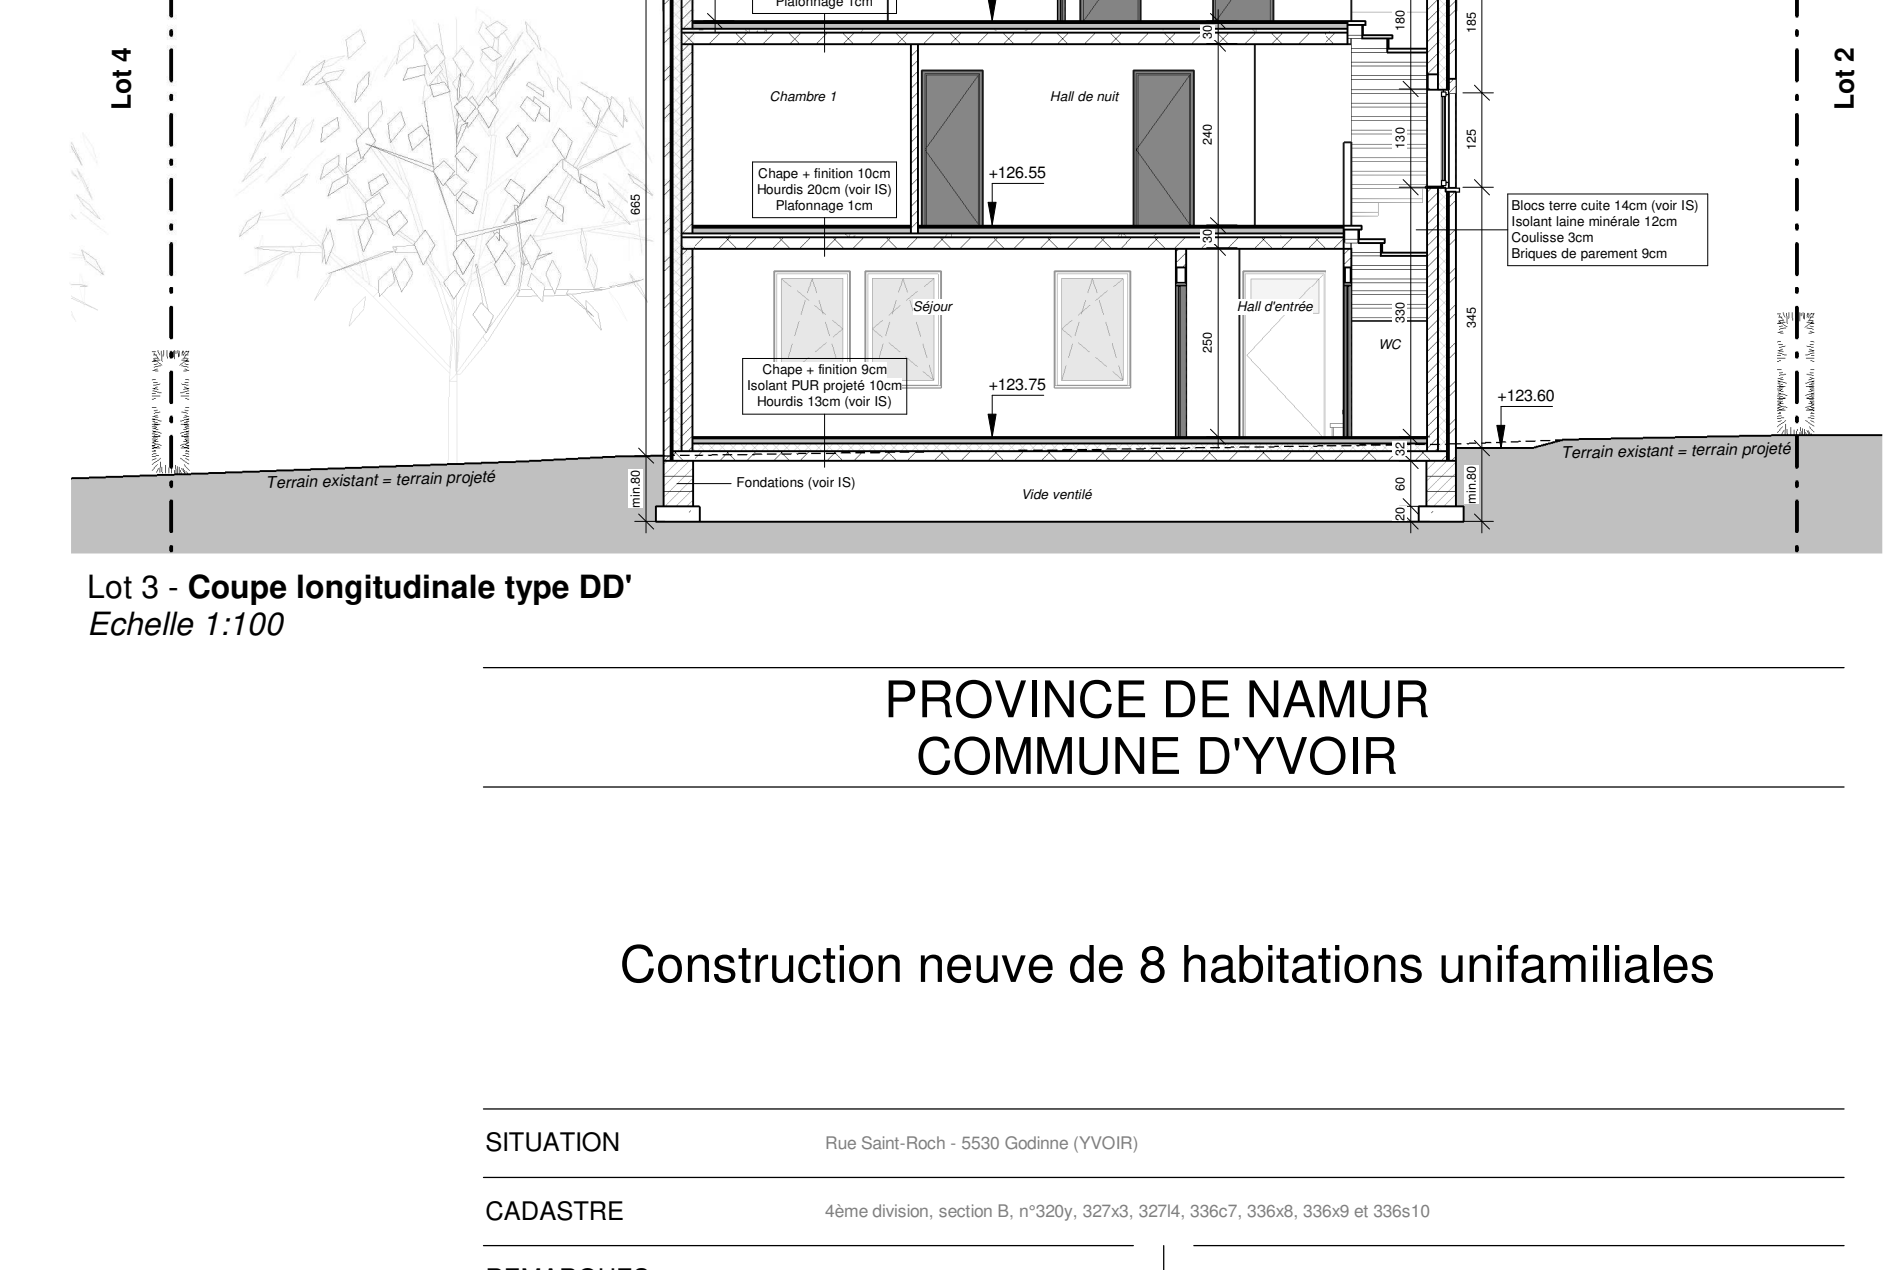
Plafonnage 1cm

Lot 4

Lot 2

180

185

30

Chambre 1

Hall de nuit

240

130

125

Chape + finition 10cm
Hourdis 20cm (voir IS)
Plafonnage 1cm

+126.55

665

Blocs terre cuite 14cm (voir IS)
Isolant laine minérale 12cm
Coulisse 3cm
Briques de parement 9cm

30

Séjour

Hall d'entrée

330

345

250

WC

Chape + finition 9cm
Isolant PUR projeté 10cm
Hourdis 13cm (voir IS)

+123.75

+123.60

32

Terrain existant = terrain projeté

Terrain existant = terrain projeté

min.80

Fondations (voir IS)

Vide ventilé

60

min.80

20

Lot 3 - **Coupe longitudinale type DD'**
*Echelle 1:100*

PROVINCE DE NAMUR
COMMUNE D'YVOIR

Construction neuve de 8 habitations unifamiliales

SITUATION Rue Saint-Roch - 5530 Godinne (YVOIR)

CADASTRE 4ème division, section B, n°320y, 327x3, 327l4, 336c7, 336x8, 336x9 et 336s10

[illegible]